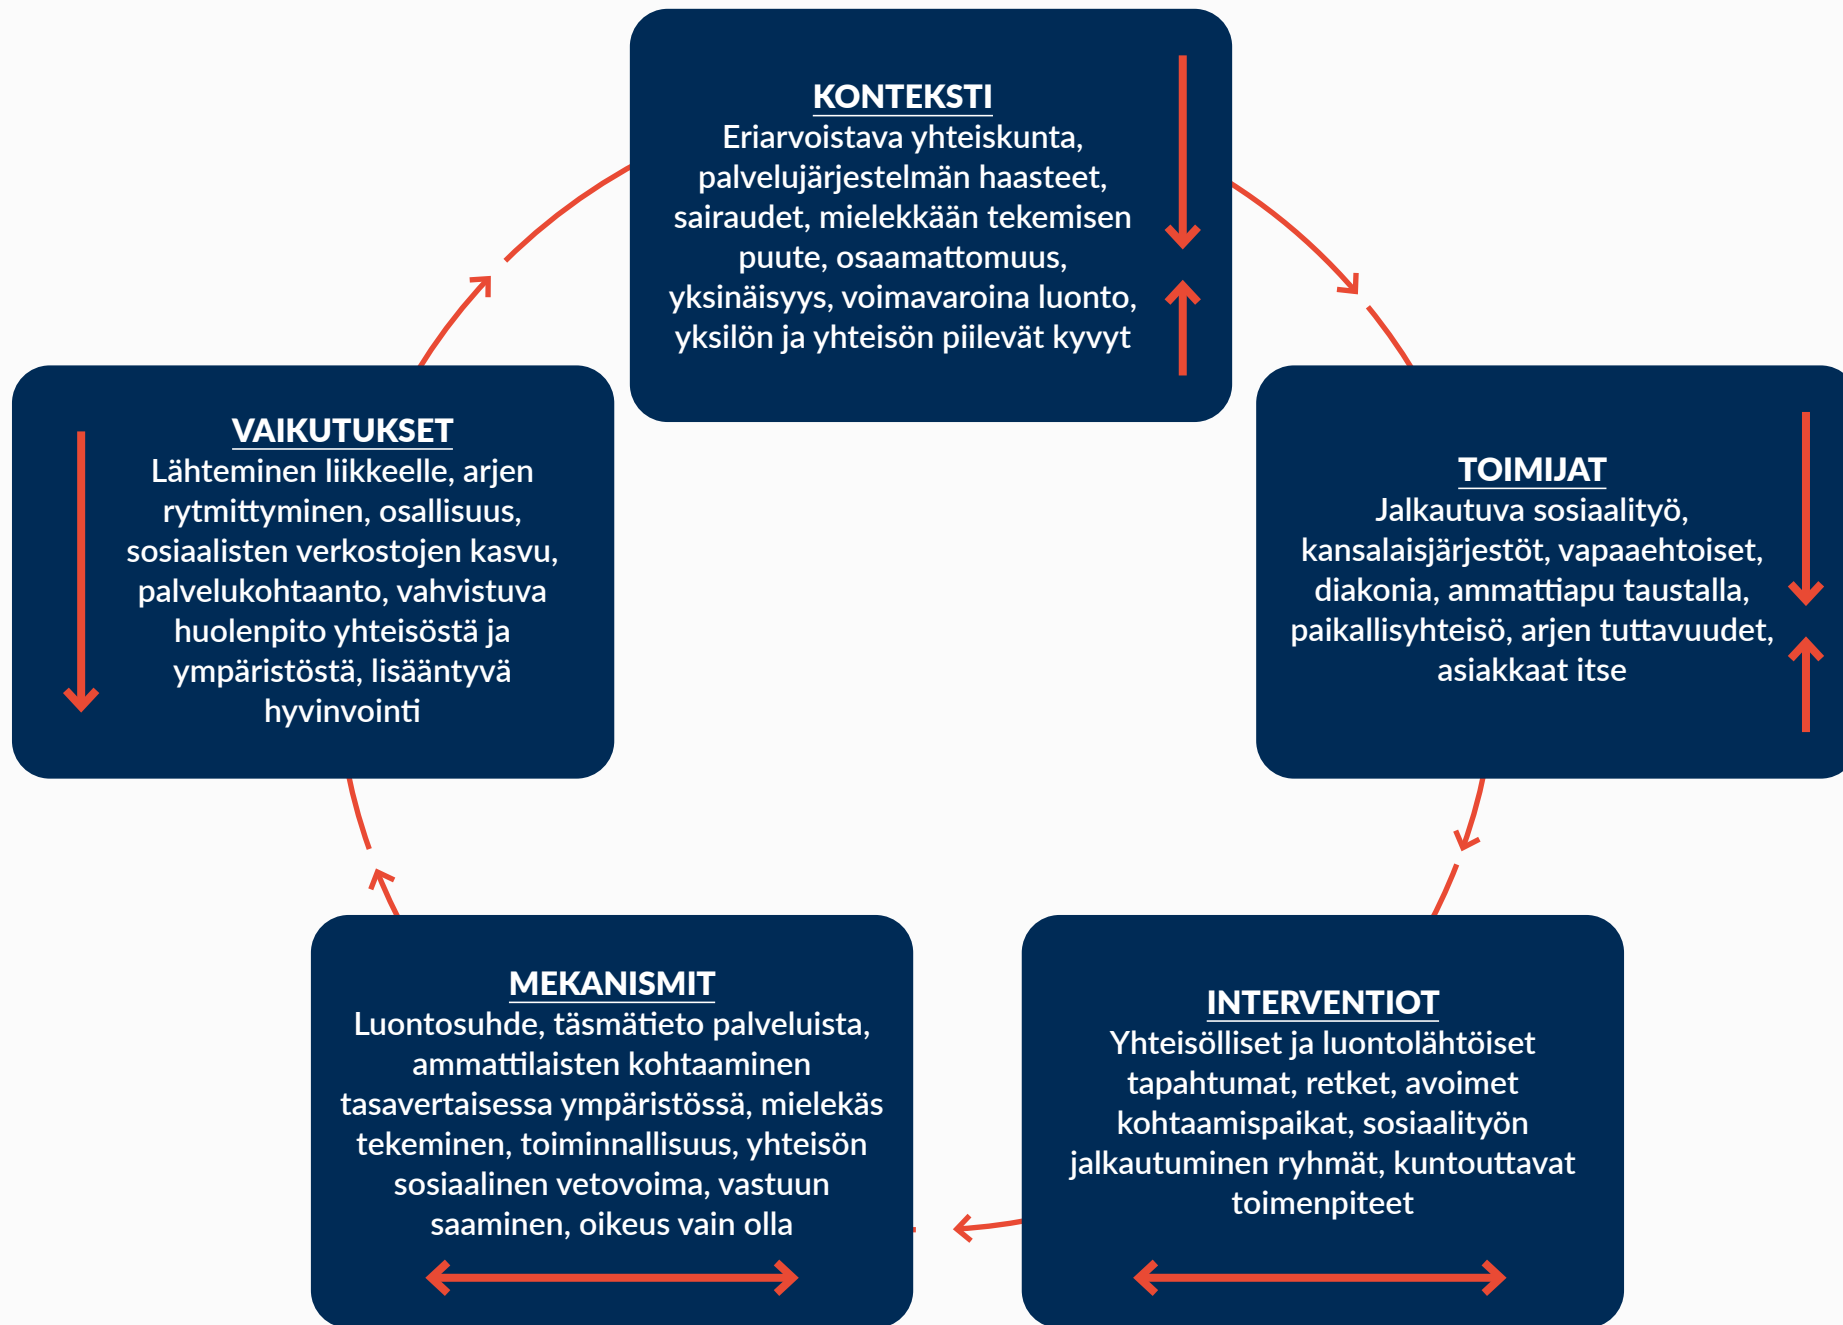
KONTEKSTI
Eriarvoistava yhteiskunta, palvelujärjestelmän haasteet, sairaudet, mielekkään tekemisen puute, osaamattomuus, yksinäisyys, voimavaroina luonto, yksilön ja yhteisön piilevät kyvyt

TOIMIJAT
Jalkautuva sosiaalityö, kansalaisjärjestöt, vapaaehtoiset, diakonia, ammattiapu taustalla, paikallisyhteisö, arjen tuttavuudet, asiakkaat itse

INTERVENTIOT
Yhteisölliset ja luontolähtöiset tapahtumat, retket, avoimet kohtaamispaikat, sosiaalityön jalkautuminen ryhmät, kuntouttavat toimenpiteet

MEKANISMIT
Luontosuhde, täsmätieto palveluista, ammattilaisten kohtaaminen tasavertaisessa ympäristössä, mielekäs tekeminen, toiminnallisuus, yhteisön sosiaalinen vetovoima, vastuun saaminen, oikeus vain olla

VAIKUTUKSET
Lähteminen liikkeelle, arjen rytmittyminen, osallisuus, sosiaalisten verkostojen kasvu, palvelukohtaanto, vahvistuva huolenpito yhteisöstä ja ympäristöstä, lisääntyvä hyvinvointi